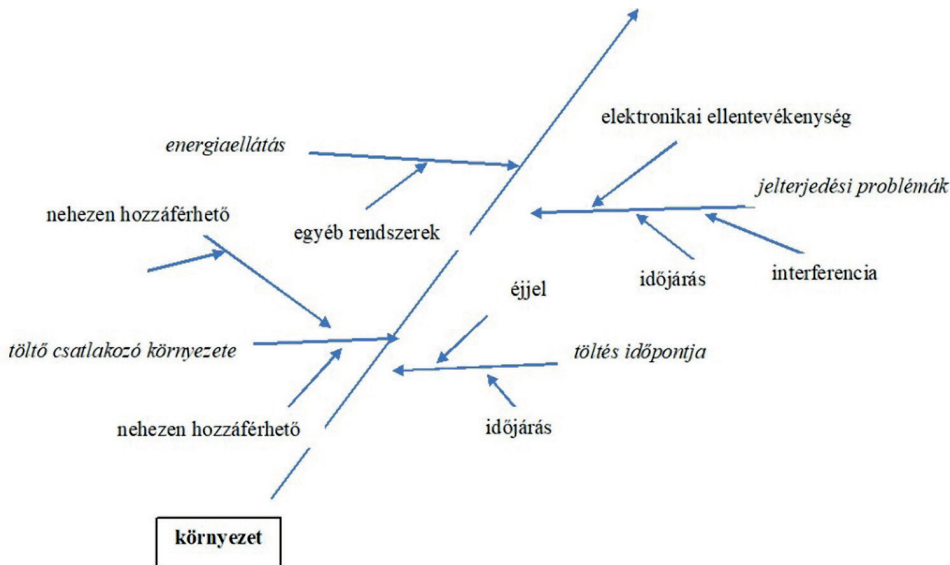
elektronikai ellentevékenység

energiaellátás

jelterjedési problémák

nehezen hozzáférhető

egyéb rendszerek

időjárás

interferencia

éjjel

töltő csatlakozó környezete

töltés időpontja

nehezen hozzáférhető

időjárás

környezet